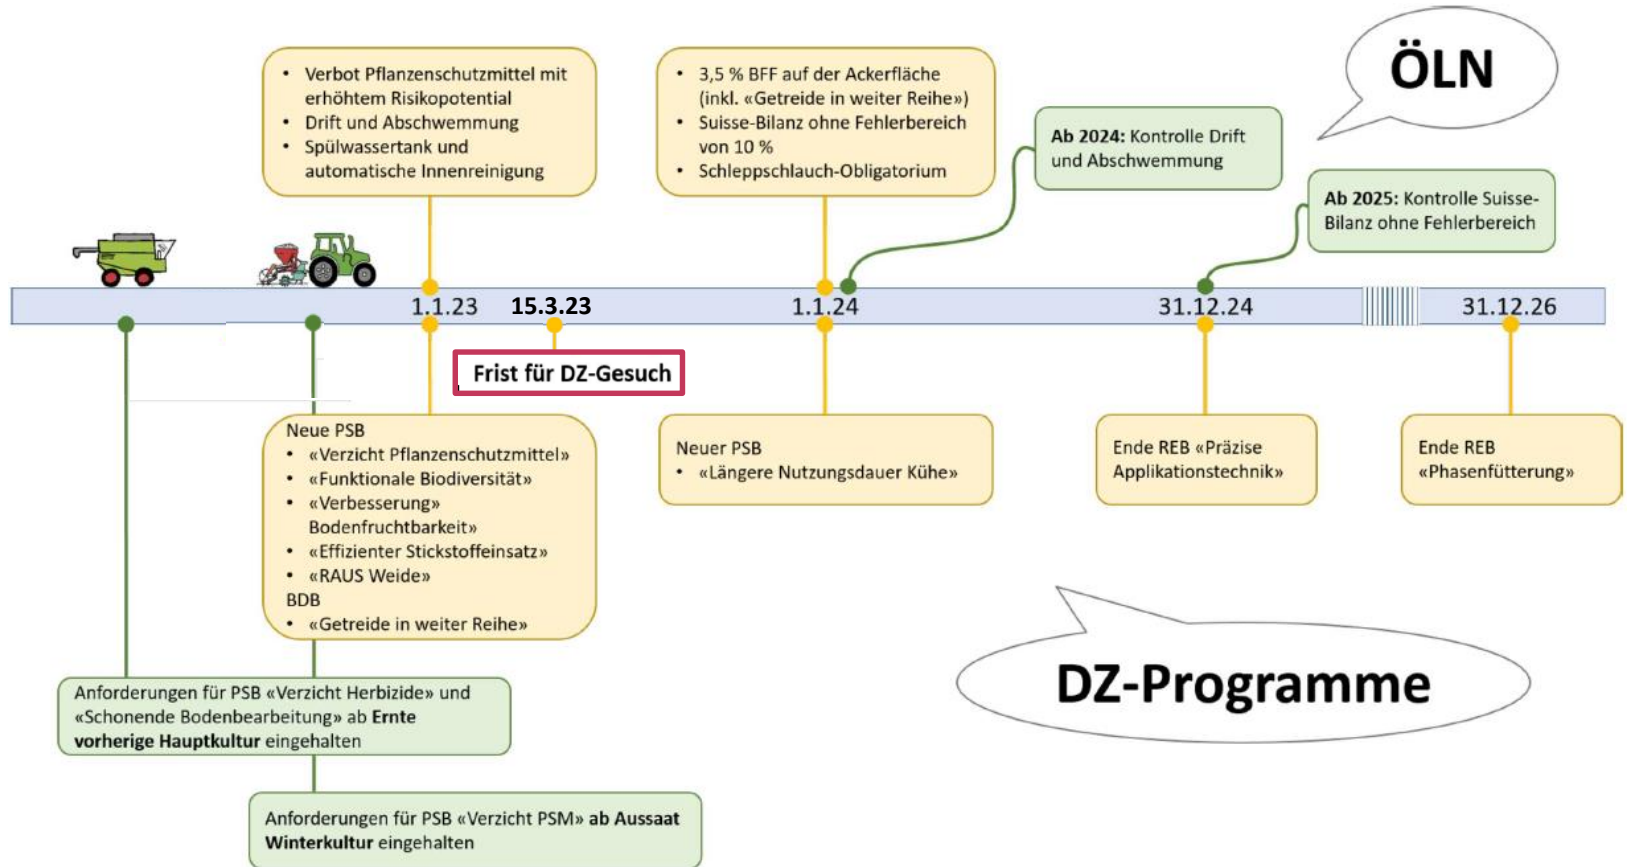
ÖLN

- Verbot Pflanzenschutzmittel mit erhöhtem Risikopotential
- Drift und Abschwemmung
- Spülwassertank und automatische Innenreinigung

- 3,5 % BFF auf der Ackerfläche (inkl. «Getreide in weiter Reihe»)
- Suisse-Bilanz ohne Fehlerbereich von 10 %
- Schleppschlauch-Obligatorium

**Ab 2024:** Kontrolle Drift und Abschwemmung

**Ab 2025:** Kontrolle Suisse-Bilanz ohne Fehlerbereich

1.1.23 **15.3.23** 1.1.24 31.12.24 31.12.26

**Frist für DZ-Gesuch**

Neue PSB
- «Verzicht Pflanzenschutzmittel»
- «Funktionale Biodiversität»
- «Verbesserung» Bodenfruchtbarkeit»
- «Effizienter Stickstoffeinsatz»
- «RAUS Weide»

BDB
- «Getreide in weiter Reihe»

Neuer PSB
- «Längere Nutzungsdauer Kühe»

Ende REB «Präzise Applikationstechnik»

Ende REB «Phasenfütterung»

Anforderungen für PSB «Verzicht Herbizide» und «Schonende Bodenbearbeitung» ab **Ernte vorherige Hauptkultur** eingehalten

Anforderungen für PSB «Verzicht PSM» **ab Aussaat Winterkultur** eingehalten

DZ-Programme